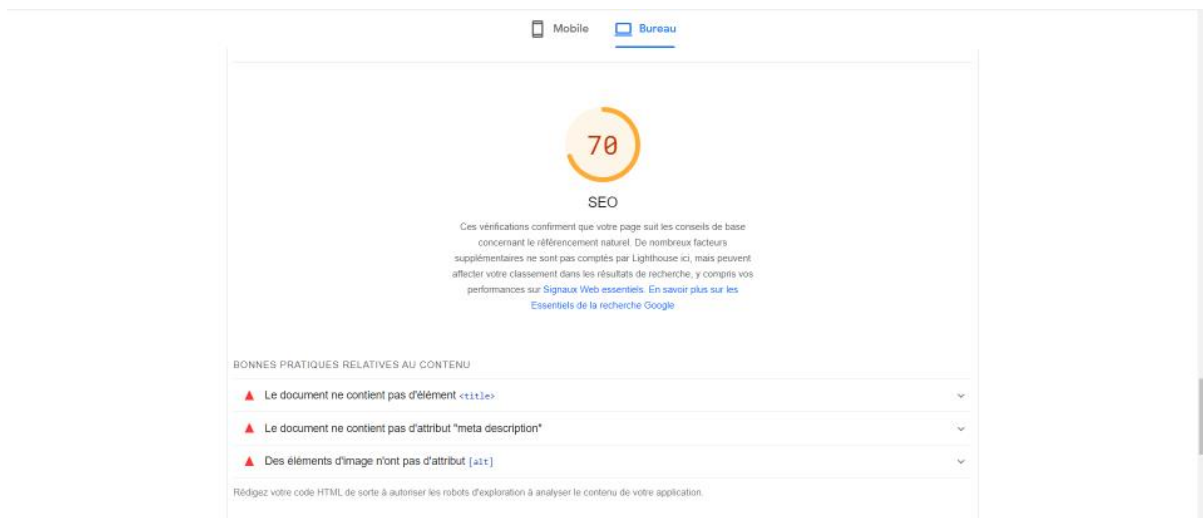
Mobile Bureau

70

SEO

Ces vérifications confirment que votre page suit les conseils de base concernant le référencement naturel. De nombreux facteurs supplémentaires ne sont pas comptés par Lighthouse ici, mais peuvent affecter votre classement dans les résultats de recherche, y compris vos performances sur Signaux Web essentiels. En savoir plus sur les Essentiels de la recherche Google

BONNES PRATIQUES RELATIVES AU CONTENU

Le document ne contient pas d'élément <title>

Le document ne contient pas d'attribut "meta description"

Des éléments d'image n'ont pas d'attribut [alt]

Rédigez votre code HTML de sorte à autoriser les robots d'exploration à analyser le contenu de votre application.